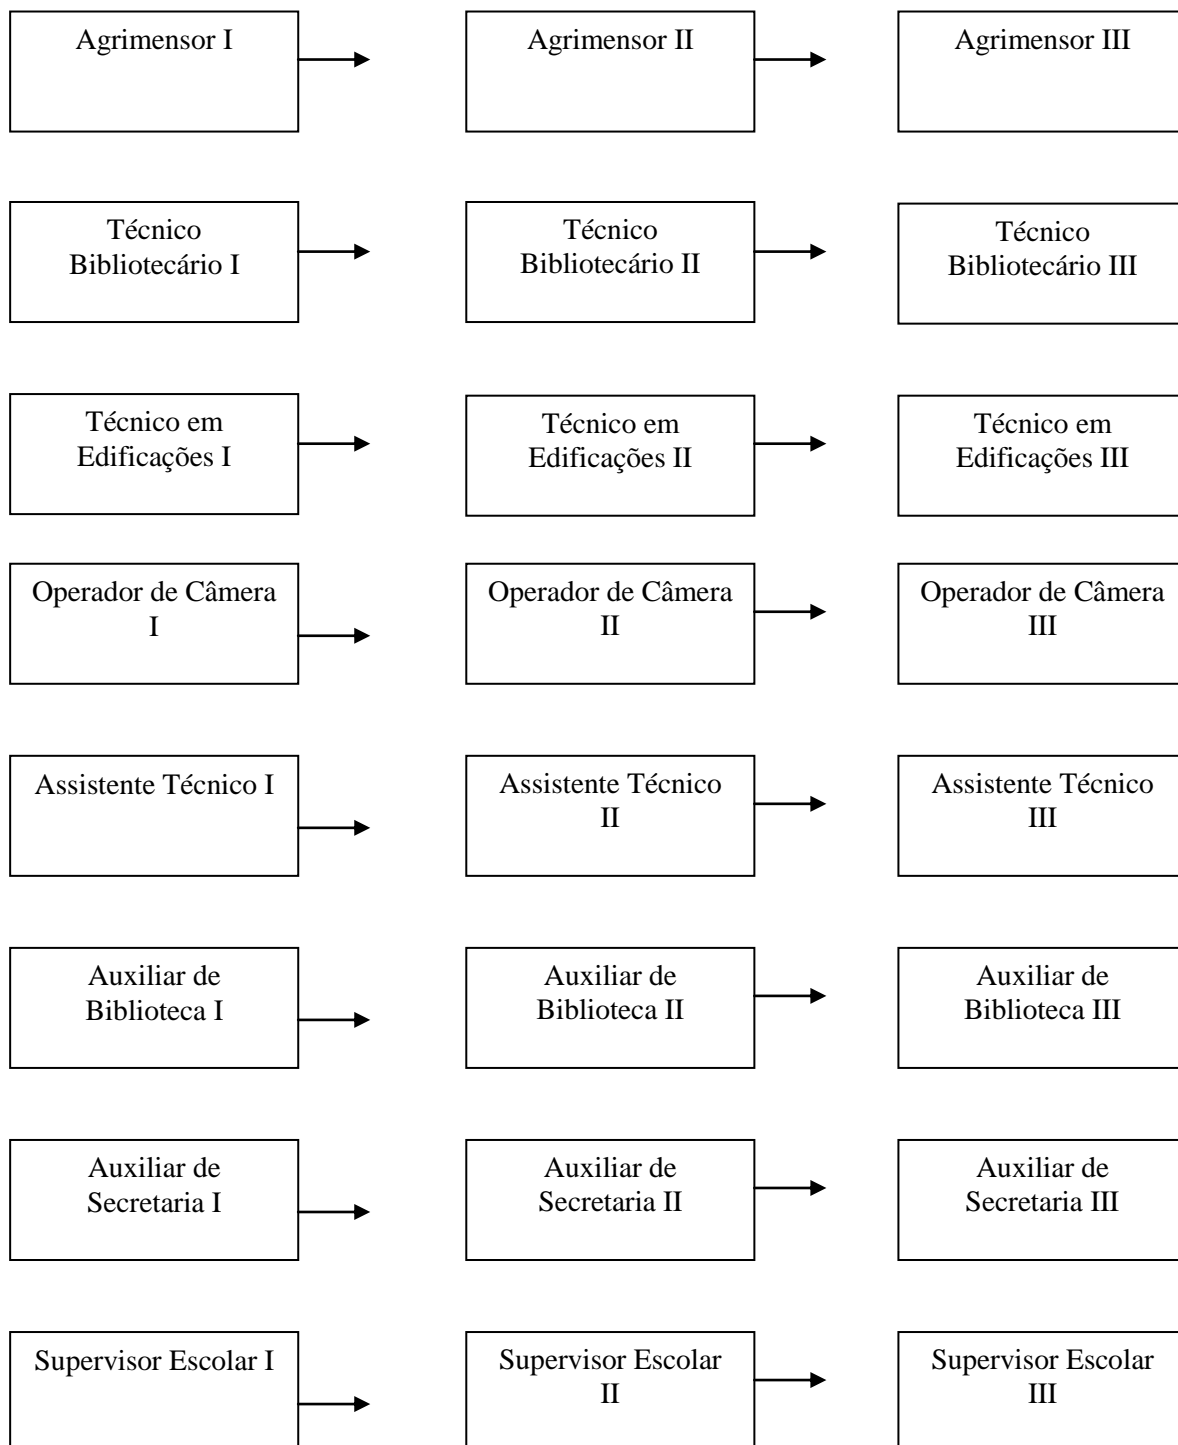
Agrimensor I

Agrimensor II

Agrimensor III

Técnico Bibliotecário I

Técnico Bibliotecário II

Técnico Bibliotecário III

Técnico em Edificações I

Técnico em Edificações II

Técnico em Edificações III

Operador de Câmera I

Operador de Câmera II

Operador de Câmera III

Assistente Técnico I

Assistente Técnico II

Assistente Técnico III

Auxiliar de Biblioteca I

Auxiliar de Biblioteca II

Auxiliar de Biblioteca III

Auxiliar de Secretaria I

Auxiliar de Secretaria II

Auxiliar de Secretaria III

Supervisor Escolar I

Supervisor Escolar II

Supervisor Escolar III